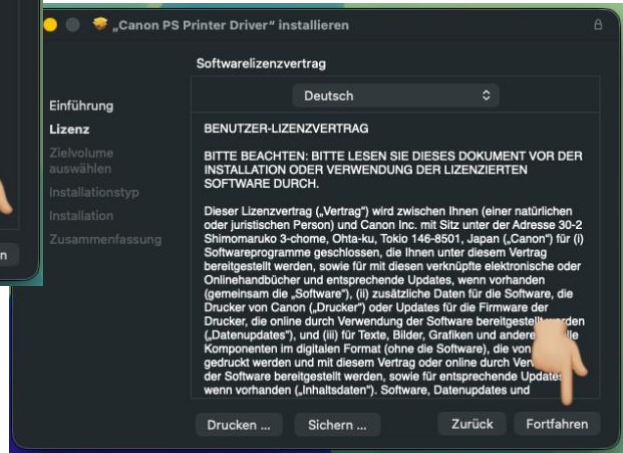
„Canon PS Printer Driver“ installieren

Softwarelizenzvertrag

Einführung
Lizenz
Zielvolume auswählen
Installationstyp
Installation
Zusammenfassung

Deutsch

BENUTZER-LIZENZVERTRAG

BITTE BEACHTEN: BITTE LESEN SIE DIESES DOKUMENT VOR DER INSTALLATION ODER VERWENDUNG DER LIZENZIERTEN SOFTWARE DURCH.

Dieser Lizenzvertrag („Vertrag“) wird zwischen Ihnen (einer natürlichen oder juristischen Person) und Canon Inc. mit Sitz unter der Adresse 30-2 Shimomaruko 3-chome, Ohta-ku, Tokio 146-8501, Japan („Canon“) für (i) Softwareprogramme geschlossen, die Ihnen unter diesem Vertrag bereitgestellt werden, sowie für mit diesen verknüpfte elektronische oder Onlinehandbücher und entsprechende Updates, wenn vorhanden (gemeinsam die „Software“), (ii) zusätzliche Daten für die Software, die Drucker von Canon („Drucker“) oder Updates für die Firmware der Drucker, die online durch Verwendung der Software bereitgestellt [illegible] („Datenupdates“), und (iii) für Texte, Bilder, Grafiken und andere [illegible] Komponenten im digitalen Format (ohne die Software), die von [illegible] gedruckt werden und mit diesem Vertrag oder online durch Ver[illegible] der Software bereitgestellt werden, sowie für entsprechende Update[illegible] wenn vorhanden („Inhaltsdaten“). Software, Datenupdates und

Drucken ...
Sichern ...
Zurück
Fortfahren

n